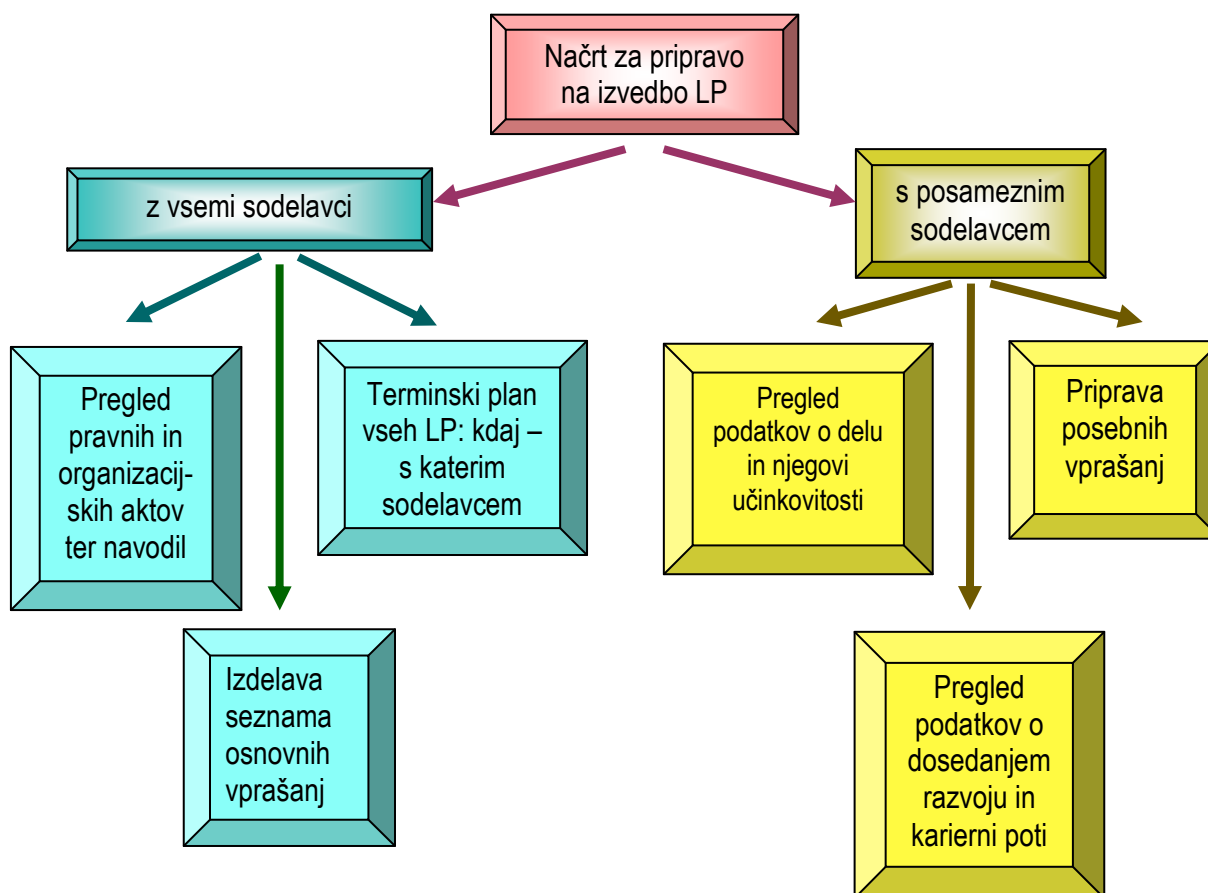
Načrt za pripravo na izvedbo LP

z vsemi sodelavci

s posameznim sodelavcem

Pregled pravnih in organizacijskih aktov ter navodil

Izdelava seznama osnovnih vprašanj

Terminski plan vseh LP: kdaj – s katerim sodelavcem

Pregled podatkov o delu in njegovi učinkovitosti

Pregled podatkov o dosedanjem razvoju in karierni poti

Priprava posebnih vprašanj